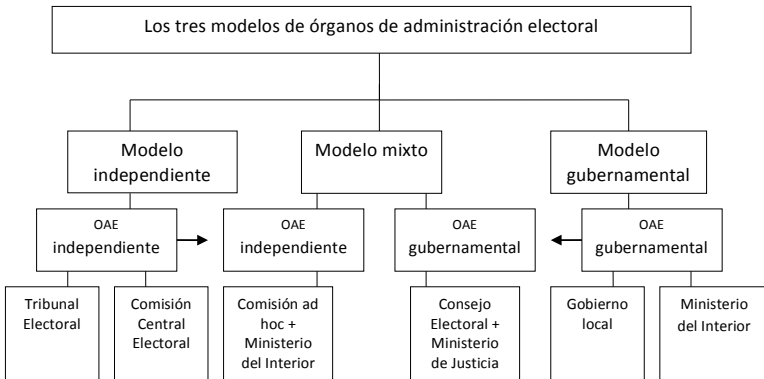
Los tres modelos de órganos de administración electoral

Modelo independiente

Modelo mixto

Modelo gubernamental

OAE independiente

OAE independiente

OAE gubernamental

OAE gubernamental

Tribunal Electoral

Comisión Central Electoral

Comisión ad hoc + Ministerio del Interior

Consejo Electoral + Ministerio de Justicia

Gobierno local

Ministerio del Interior